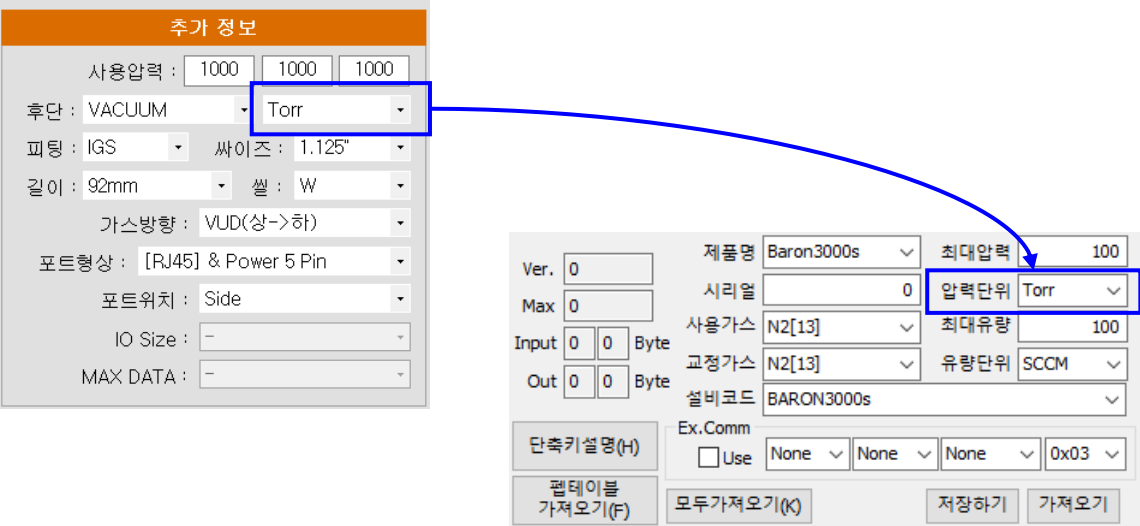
추가 정보

사용압력 : 1000 1000 1000

후단 : VACUUM Torr

피팅 : IGS 싸이즈 : 1.125"

길이 : 92mm 씰 : W

가스방향 : VUD(상->하)

포트형상 : [RJ45] & Power 5 Pin

포트위치 : Side

IO Size : -

MAX DATA : -

Ver. 0

Max 0

Input 0 0 Byte

Out 0 0 Byte

제품명 Baron3000s

최대압력 100

시리얼 0

압력단위 Torr

사용가스 N2[13]

최대유량 100

교정가스 N2[13]

유량단위 SCCM

설비코드 BARON3000s

단축키설명(H)

Ex.Comm

Use None None None 0x03

펩테이블 가져오기(F)

모두가져오기(K)

저장하기

가져오기